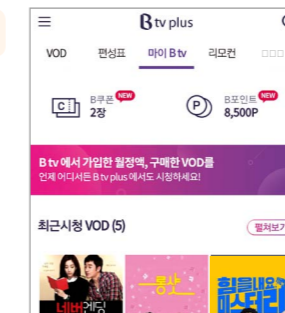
B tv plus

VOD
편성표
마이 B tv
리모컨
□□□

B쿠폰 NEW
2장

B포인트 NEW
8,500P

B tv 에서 가입한 월정액, 구매한 VOD를
언제 어디서든 B tv plus 에서도 시청하세요!

최근시청 VOD (5)
펼쳐보기

네버엔딩
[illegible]
힘을내요 미스터리